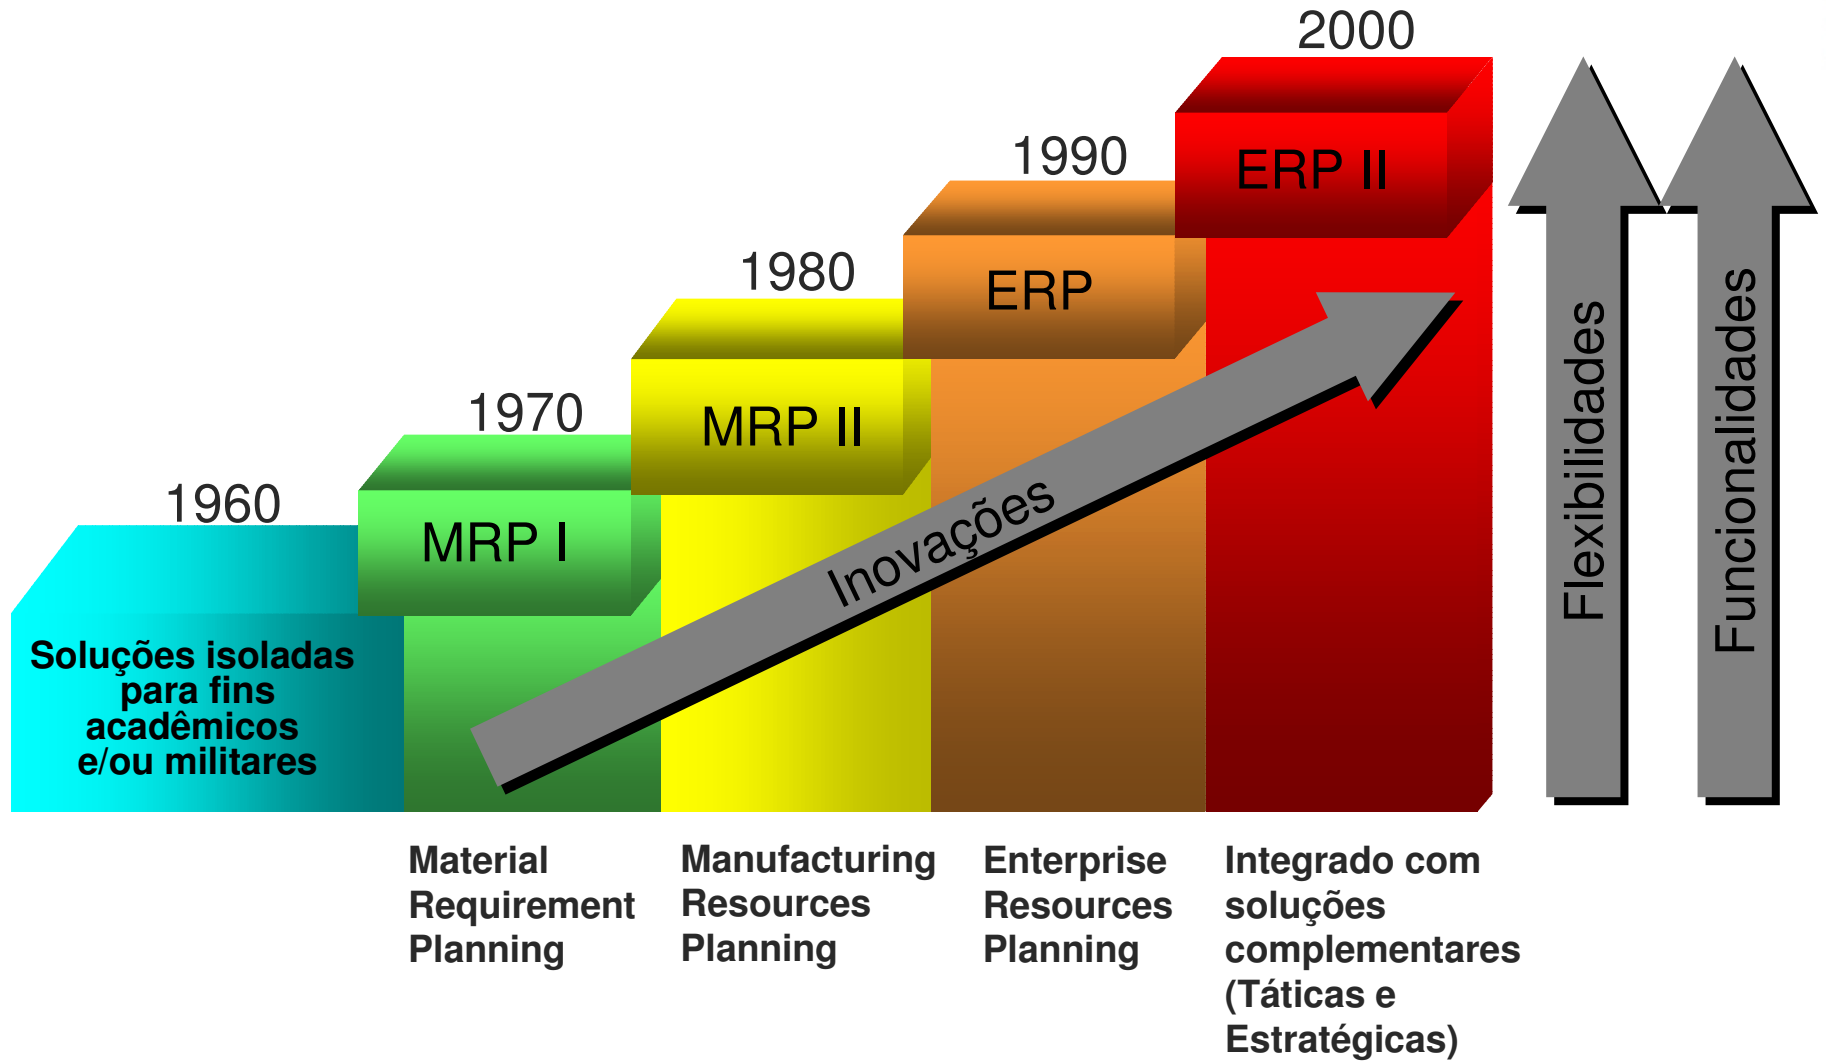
2000

1990

1980

1970

1960

ERP II

ERP

MRP II

MRP I

Soluções isoladas para fins acadêmicos e/ou militares

Inovações

Flexibilidades

Funcionalidades

Material Requirement Planning

Manufacturing Resources Planning

Enterprise Resources Planning

Integrado com soluções complementares (Táticas e Estratégicas)